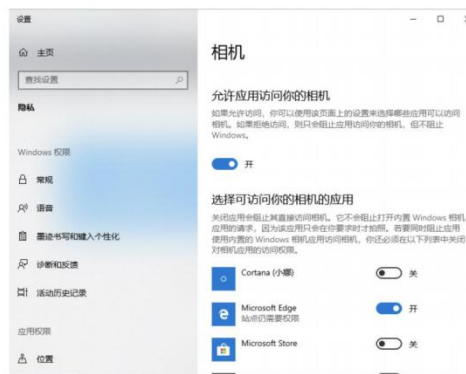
设置

主页

查找设置

隐私

Windows 权限

常规

语音

墨迹书写和键入个性化

诊断和反馈

活动历史记录

应用权限

位置

相机

允许应用访问你的相机

如果允许访问，你可以使用该页面上的设置来选择哪些应用可以访问相机。如果拒绝访问，则只会阻止应用访问你的相机，但不阻止 Windows。

开

选择可访问你的相机的应用

关闭应用会阻止其直接访问相机。它不会阻止打开内置 Windows 相机应用的请求，因为该应用只会在你要求时才拍照。若要同时阻止应用使用内置的 Windows 相机应用访问相机，你还必须在以下列表中关闭对相机应用的访问权限。

Cortana (小娜)

关

Microsoft Edge
站点仍需要权限

开

Microsoft Store

关